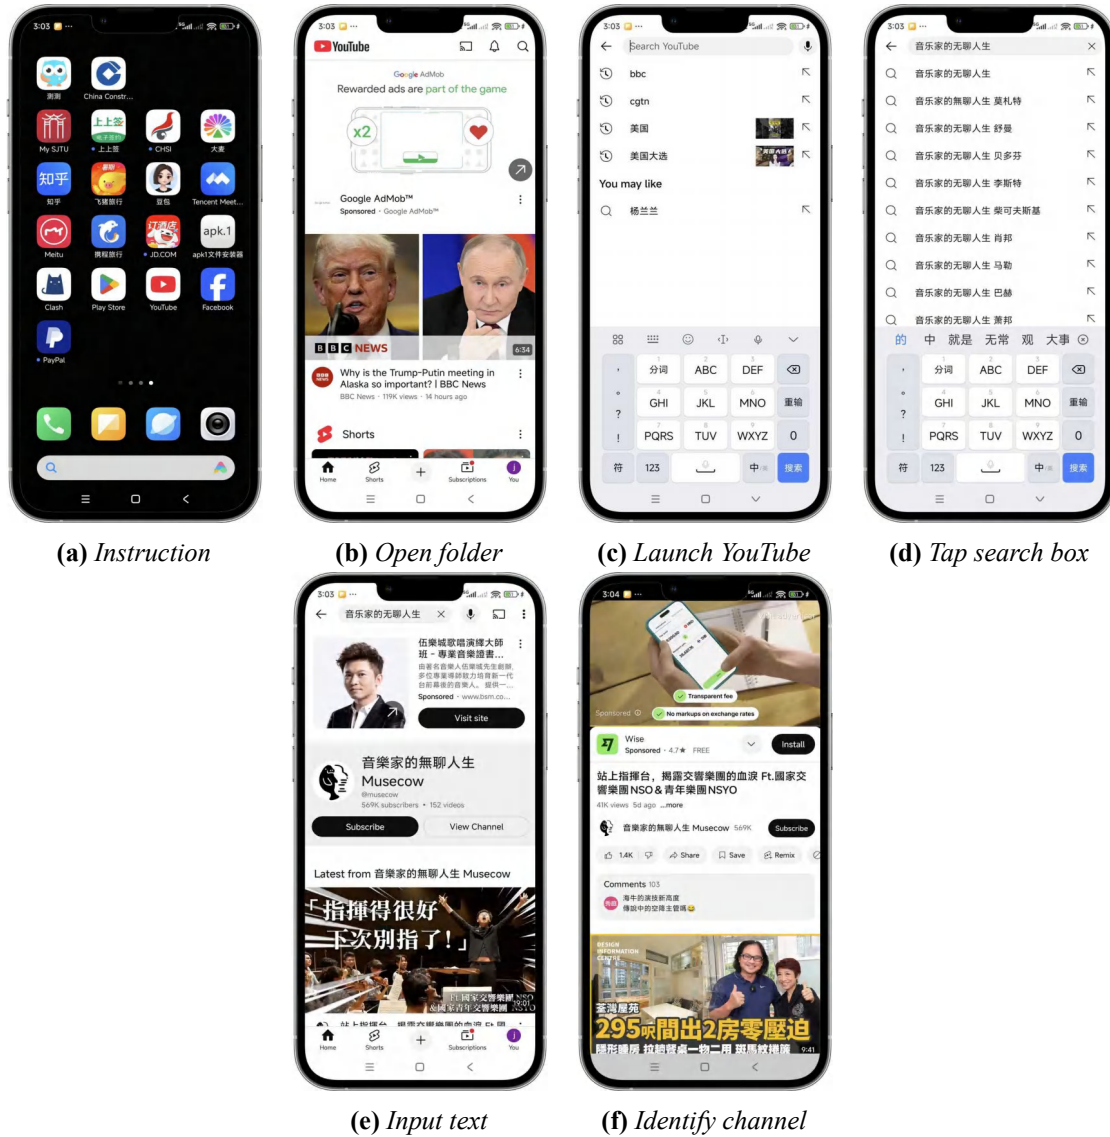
3:03

测测
China Constr...
My SJTU
上上签
CHSI
大麦
知乎
飞猪旅行
豆包
Tencent Meet...
Meitu
携程旅行
JD.COM
apk1文件安装器
Clash
Play Store
YouTube
Facebook
PayPal

(a) Instruction

3:03
YouTube
Google AdMob
Rewarded ads are part of the game
x2
Google AdMob™
Sponsored · Google AdMob™
BBC NEWS
6:34
Why is the Trump-Putin meeting in Alaska so important? | BBC News
BBC News · 119K views · 14 hours ago
Shorts
Home Shorts Subscriptions You

(b) Open folder

3:03
Search YouTube
bbc
cgtn
美国
美国大选
You may like
杨兰兰
分词 ABC DEF
GHI JKL MNO 重输
PQRS TUV WXYZ 0
符 123 中 搜索

(c) Launch YouTube

3:03
音乐家的无聊人生
音乐家的无聊人生
音乐家的無聊人生 莫札特
音乐家的无聊人生 舒曼
音乐家的无聊人生 贝多芬
音乐家的无聊人生 李斯特
音乐家的无聊人生 柴可夫斯基
音乐家的无聊人生 肖邦
音乐家的无聊人生 马勒
音乐家的无聊人生 巴赫
音乐家的无聊人生 萧邦
的 中 就是 无常 观 大事
分词 ABC DEF
GHI JKL MNO 重输
PQRS TUV WXYZ 0
符 123 中 搜索

(d) Tap search box

3:03
音乐家的无聊人生
佳樂城歌唱演繹大師班 - 專業音樂證書...
由著名音樂人佳樂城先生創辦，多位專業導師致力培育新一代台前幕後的音樂人。提供一...
Sponsored · www.bsm.co...
Visit site
音樂家的無聊人生
Musecow
@musecow
569K subscribers · 152 videos
Subscribe
View Channel
Latest from 音樂家的無聊人生 Musecow
「指揮得很好
下次別指了!」
Home Shorts Subscriptions You

(e) Input text

3:04
Transparent fee
Sponsored
No markups on exchange rates
Wise
Sponsored · 4.7★ FREE
Install
站上指揮台，揭露交響樂團的血淚 Ft.國家交響樂團NSO&青年樂團NSYO
41K views 5d ago ...more
音樂家的無聊人生 Musecow 569K
Subscribe
1.4K Share Save Remix
Comments 103
海牛的演技新高度 傳說中的空降主管嗎😂
295呎間出2房零壓迫
9:41

(f) Identify channel